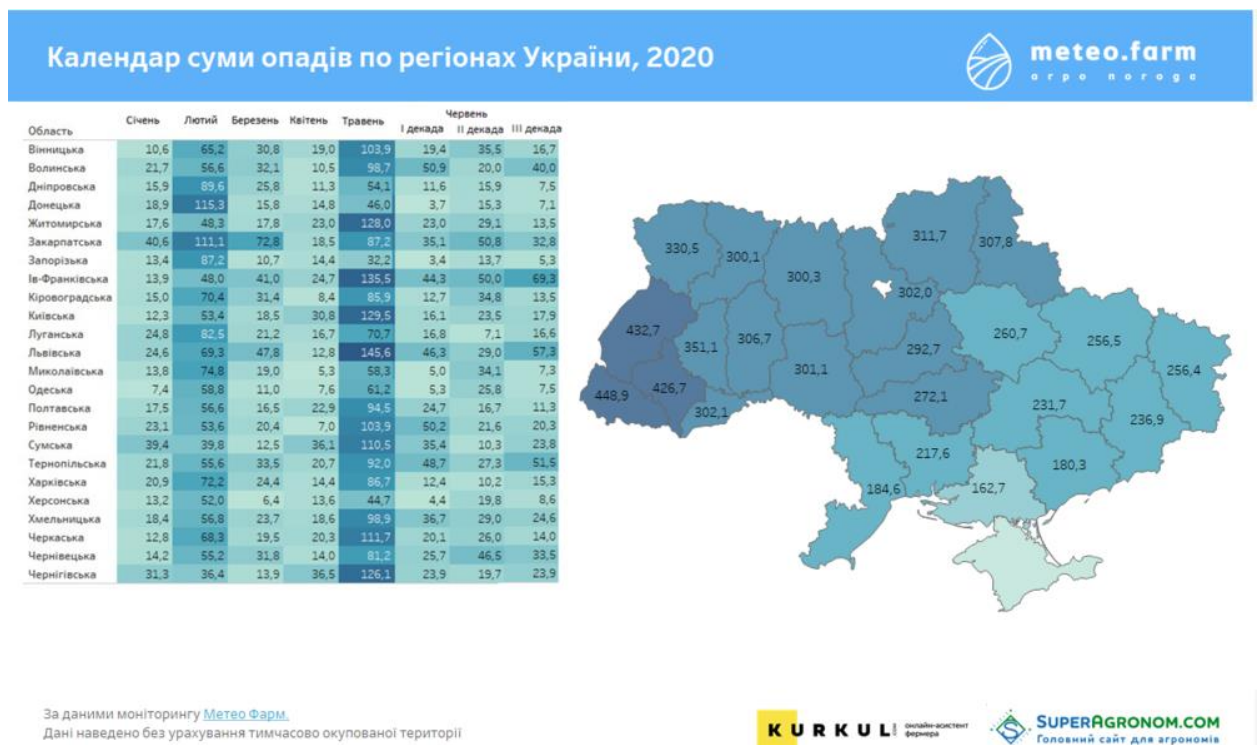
Календар суми опадів по регіонах України, 2020

meteo.farm
агро погода

| Область | Січень | Лютий | Березень | Квітень | Травень | Червень I декада | Червень II декада | Червень III декада |
|---|---|---|---|---|---|---|---|---|
| Вінницька | 10,6 | 65,2 | 30,8 | 19,0 | 103,9 | 19,4 | 35,5 | 16,7 |
| Волинська | 21,7 | 56,6 | 32,1 | 10,5 | 98,7 | 50,9 | 20,0 | 40,0 |
| Дніпровська | 15,9 | 89,6 | 25,8 | 11,3 | 54,1 | 11,6 | 15,9 | 7,5 |
| Донецька | 18,9 | 115,3 | 15,8 | 14,8 | 46,0 | 3,7 | 15,3 | 7,1 |
| Житомирська | 17,6 | 48,3 | 17,8 | 23,0 | 128,0 | 23,0 | 29,1 | 13,5 |
| Закарпатська | 40,6 | 111,1 | 72,8 | 18,5 | 87,2 | 35,1 | 50,8 | 32,8 |
| Запорізька | 13,4 | 87,2 | 10,7 | 14,4 | 32,2 | 3,4 | 13,7 | 5,3 |
| Ів-Франківська | 13,9 | 48,0 | 41,0 | 24,7 | 135,5 | 44,3 | 50,0 | 69,3 |
| Кіровоградська | 15,0 | 70,4 | 31,4 | 8,4 | 85,9 | 12,7 | 34,8 | 13,5 |
| Київська | 12,3 | 53,4 | 18,5 | 30,8 | 129,5 | 16,1 | 23,5 | 17,9 |
| Луганська | 24,8 | 82,5 | 21,2 | 16,7 | 70,7 | 16,8 | 7,1 | 16,6 |
| Львівська | 24,6 | 69,3 | 47,8 | 12,8 | 145,6 | 46,3 | 29,0 | 57,3 |
| Миколаївська | 13,8 | 74,8 | 19,0 | 5,3 | 58,3 | 5,0 | 34,1 | 7,3 |
| Одеська | 7,4 | 58,8 | 11,0 | 7,6 | 61,2 | 5,3 | 25,8 | 7,5 |
| Полтавська | 17,5 | 56,6 | 16,5 | 22,9 | 94,5 | 24,7 | 16,7 | 11,3 |
| Рівненська | 23,1 | 53,6 | 20,4 | 7,0 | 103,9 | 50,2 | 21,6 | 20,3 |
| Сумська | 39,4 | 39,8 | 12,5 | 36,1 | 110,5 | 35,4 | 10,3 | 23,8 |
| Тернопільська | 21,8 | 55,6 | 33,5 | 20,7 | 92,0 | 48,7 | 27,3 | 51,5 |
| Харківська | 20,9 | 72,2 | 24,4 | 14,4 | 86,7 | 12,4 | 10,2 | 15,3 |
| Херсонська | 13,2 | 52,0 | 6,4 | 13,6 | 44,7 | 4,4 | 19,8 | 8,6 |
| Хмельницька | 18,4 | 56,8 | 23,7 | 18,6 | 98,9 | 36,7 | 29,0 | 24,6 |
| Черкаська | 12,8 | 68,3 | 19,5 | 20,3 | 111,7 | 20,1 | 26,0 | 14,0 |
| Чернівецька | 14,2 | 55,2 | 31,8 | 14,0 | 81,2 | 25,7 | 46,5 | 33,5 |
| Чернігівська | 31,3 | 36,4 | 13,9 | 36,5 | 126,1 | 23,9 | 19,7 | 23,9 |

330,5 300,1 300,3 311,7 307,8 302,0 432,7 351,1 306,7 292,7 260,7 256,5 256,4 301,1 448,9 426,7 302,1 272,1 231,7 236,9 217,6 180,3 184,6 162,7

За даними моніторингу Метео Фарм.
Дані наведено без урахування тимчасово окупованої території

KURKUL онлайн-асистент фермера
SUPERAGRONOM.COM Головний сайт для агрономів